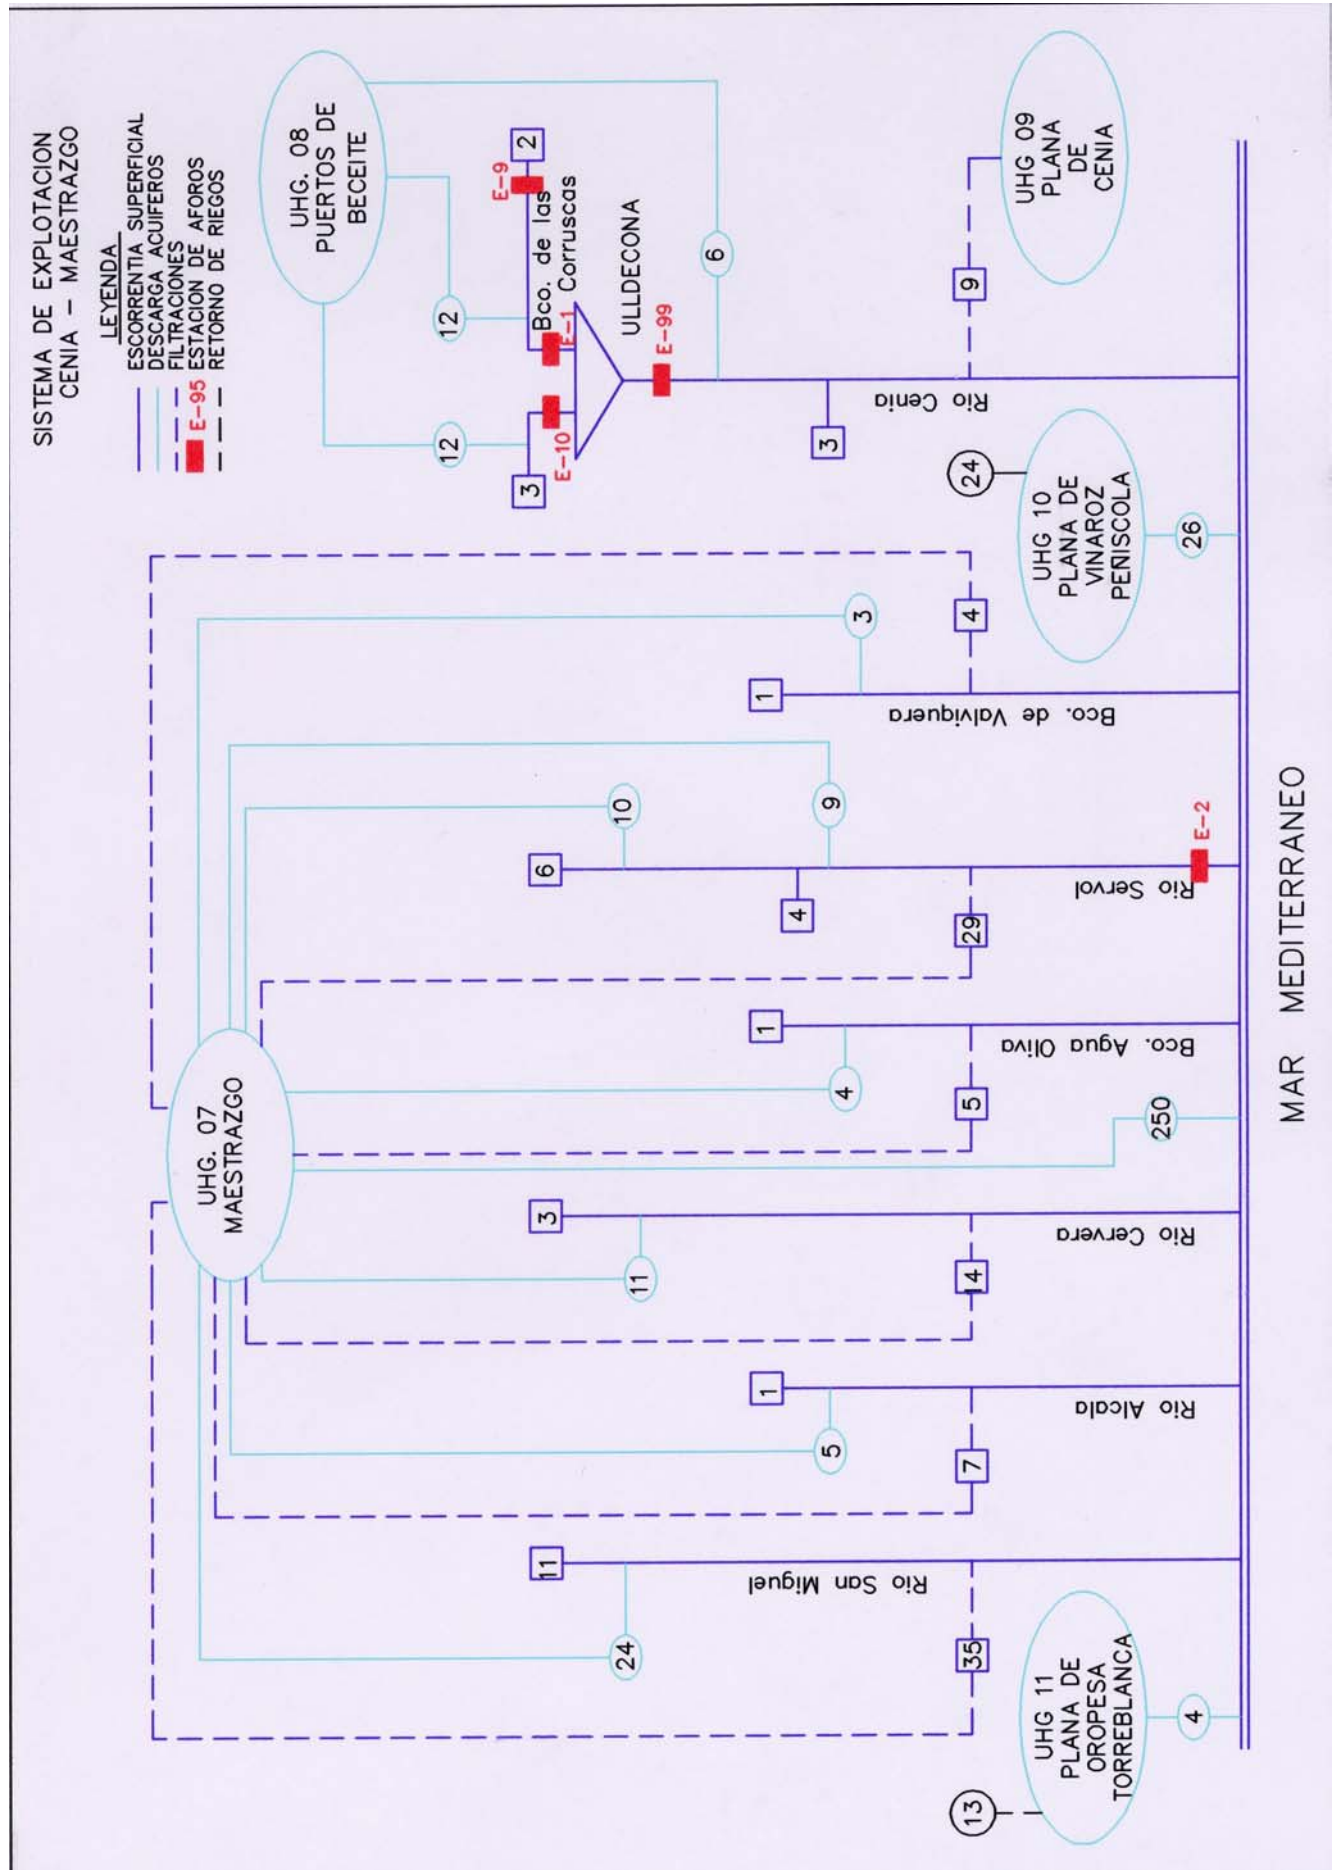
SISTEMA DE EXPLOTACION CENIA – MAESTRAZGO

LEYENDA
ESCORRENTIA SUPERFICIAL
DESCARGA ACUIFEROS
FILTRACIONES
E-95 ESTACION DE AFOROS
RETORNO DE RIEGOS

UHG. 08 PUERTOS DE BECEITE

12
12
2
E-9
Bco. de las Corruscas
E-1
E-10
3
ULLDECONA
E-99
6
3
Rio Cenia
9
UHG 09 PLANA DE CENIA

24
UHG 10 PLANA DE VINAROZ PEÑISCOLA
26

3
4
1
Bco. de Valviquera

10
9
6
4
29
Rio Servol
E-2

1
4
5
Bco. Agua Oliva
250

UHG. 07 MAESTRAZGO

3
11
14
Rio Cervera

1
5
7
Rio Alcala

11
24
35
Rio San Miguel

13
UHG 11 PLANA DE OROPESA TORREBLANCA
4

MAR MEDITERRANEO